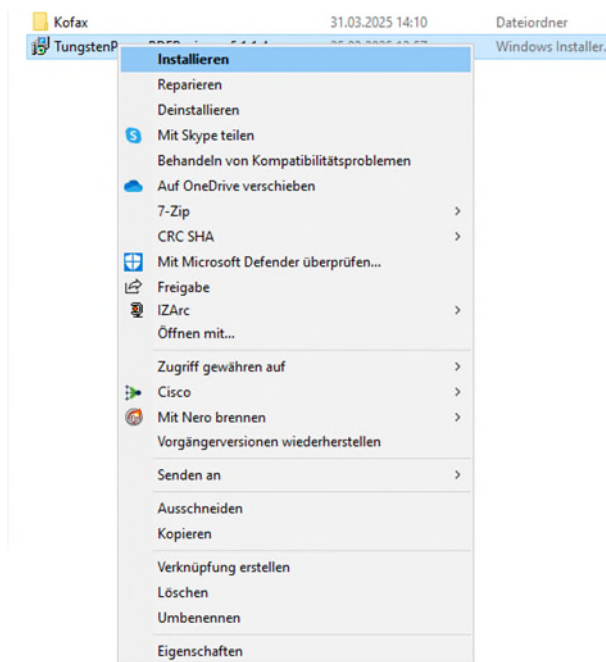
Kofax 31.03.2025 14:10 Dateiordner
TungstenP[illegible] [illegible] Windows Installer...

Installieren
Reparieren
Deinstallieren
Mit Skype teilen
Behandeln von Kompatibilitätsproblemen
Auf OneDrive verschieben
7-Zip
CRC SHA
Mit Microsoft Defender überprüfen...
Freigabe
IZArc
Öffnen mit...

Zugriff gewähren auf
Cisco
Mit Nero brennen
Vorgängerversionen wiederherstellen

Senden an

Ausschneiden
Kopieren

Verknüpfung erstellen
Löschen
Umbenennen

Eigenschaften